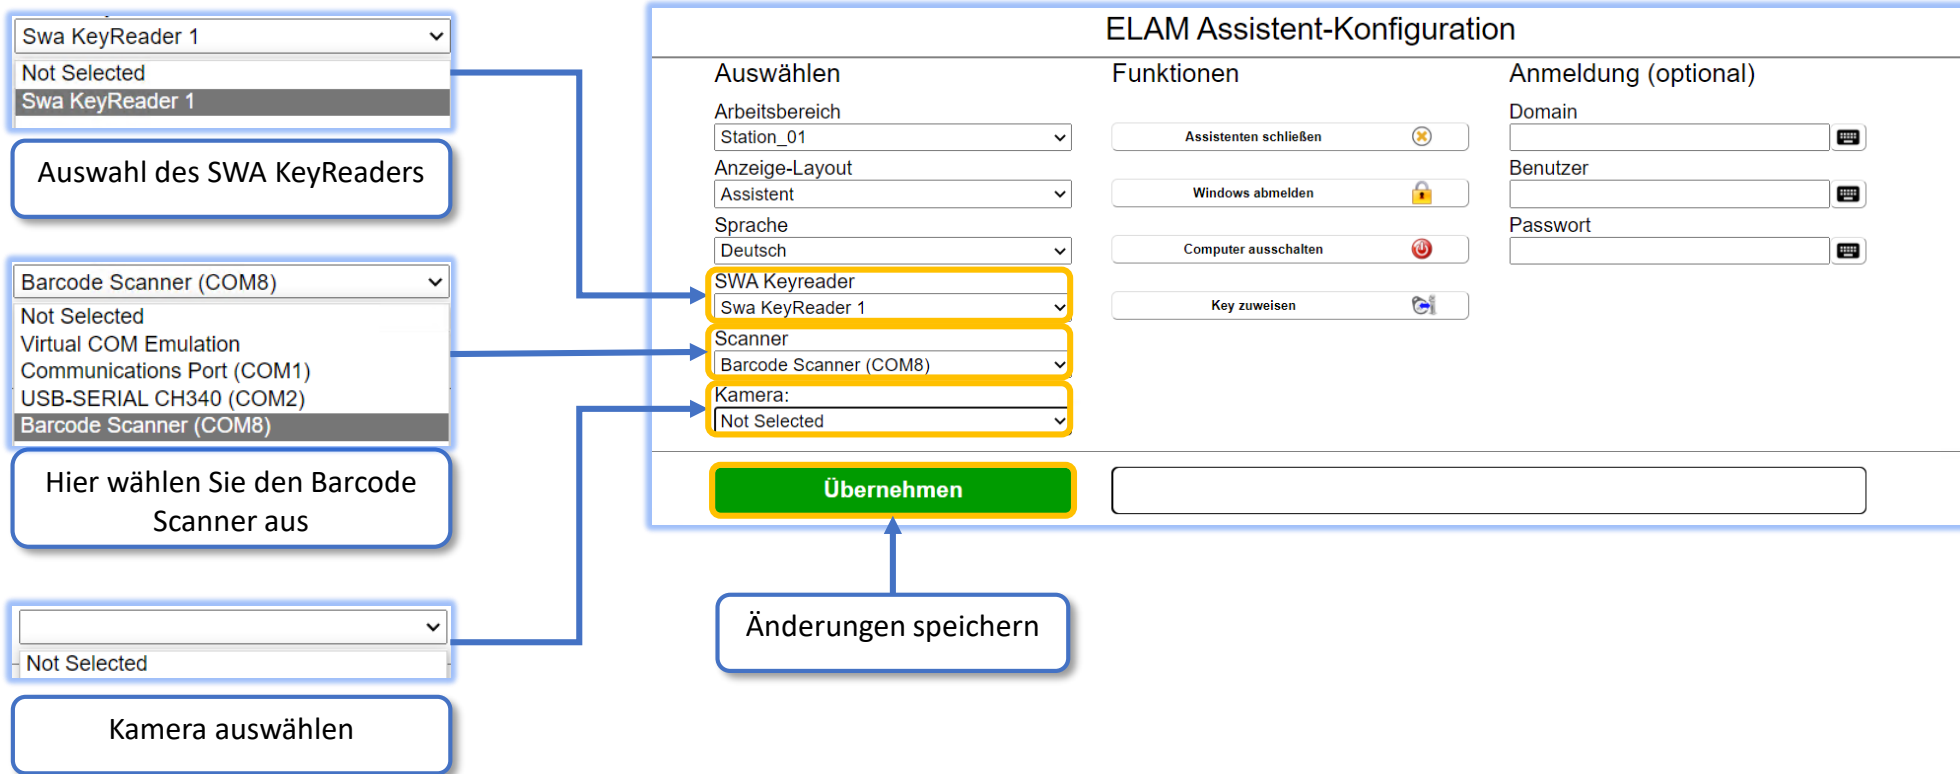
Swa KeyReader 1
Not Selected
Swa KeyReader 1

Auswahl des SWA KeyReaders

Barcode Scanner (COM8)
Not Selected
Virtual COM Emulation
Communications Port (COM1)
USB-SERIAL CH340 (COM2)
Barcode Scanner (COM8)

Hier wählen Sie den Barcode Scanner aus

Not Selected

Kamera auswählen

ELAM Assistent-Konfiguration

Auswählen
Arbeitsbereich
Station_01
Anzeige-Layout
Assistent
Sprache
Deutsch
SWA Keyreader
Swa KeyReader 1
Scanner
Barcode Scanner (COM8)
Kamera:
Not Selected

Funktionen
Assistenten schließen
Windows abmelden
Computer ausschalten
Key zuweisen

Anmeldung (optional)
Domain
Benutzer
Passwort

Übernehmen

Änderungen speichern